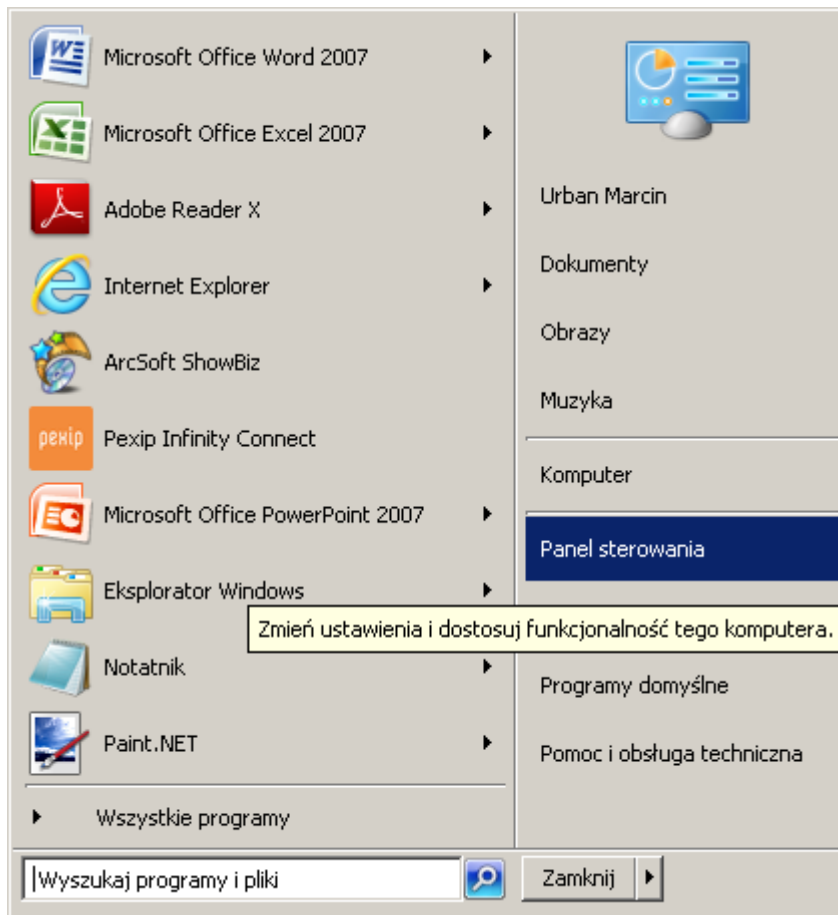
Microsoft Office Word 2007
Microsoft Office Excel 2007
Adobe Reader X
Internet Explorer
ArcSoft ShowBiz
pexip
Pexip Infinity Connect
Microsoft Office PowerPoint 2007
Eksplorator Windows
Notatnik
Paint.NET
Wszystkie programy
Wyszukaj programy i pliki

Urban Marcin
Dokumenty
Obrazy
Muzyka
Komputer
Panel sterowania
Zmień ustawienia i dostosuj funkcjonalność tego komputera.
Programy domyślne
Pomoc i obsługa techniczna
Zamknij